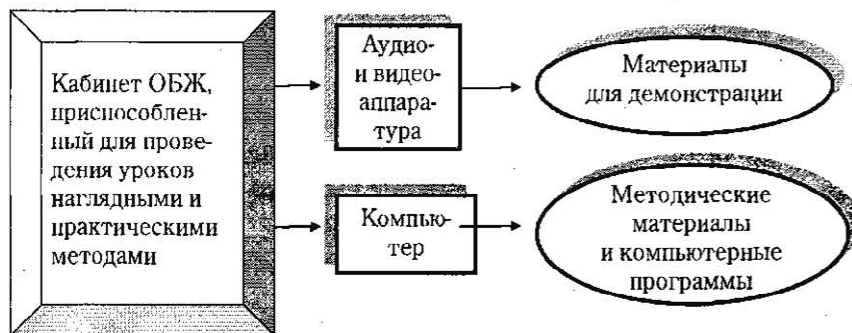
Кабинет ОБЖ, приспособленный для проведения уроков наглядными и практическими методами

Аудио- и видеоаппаратура

Материалы для демонстрации

Компьютер

Методические материалы и компьютерные программы